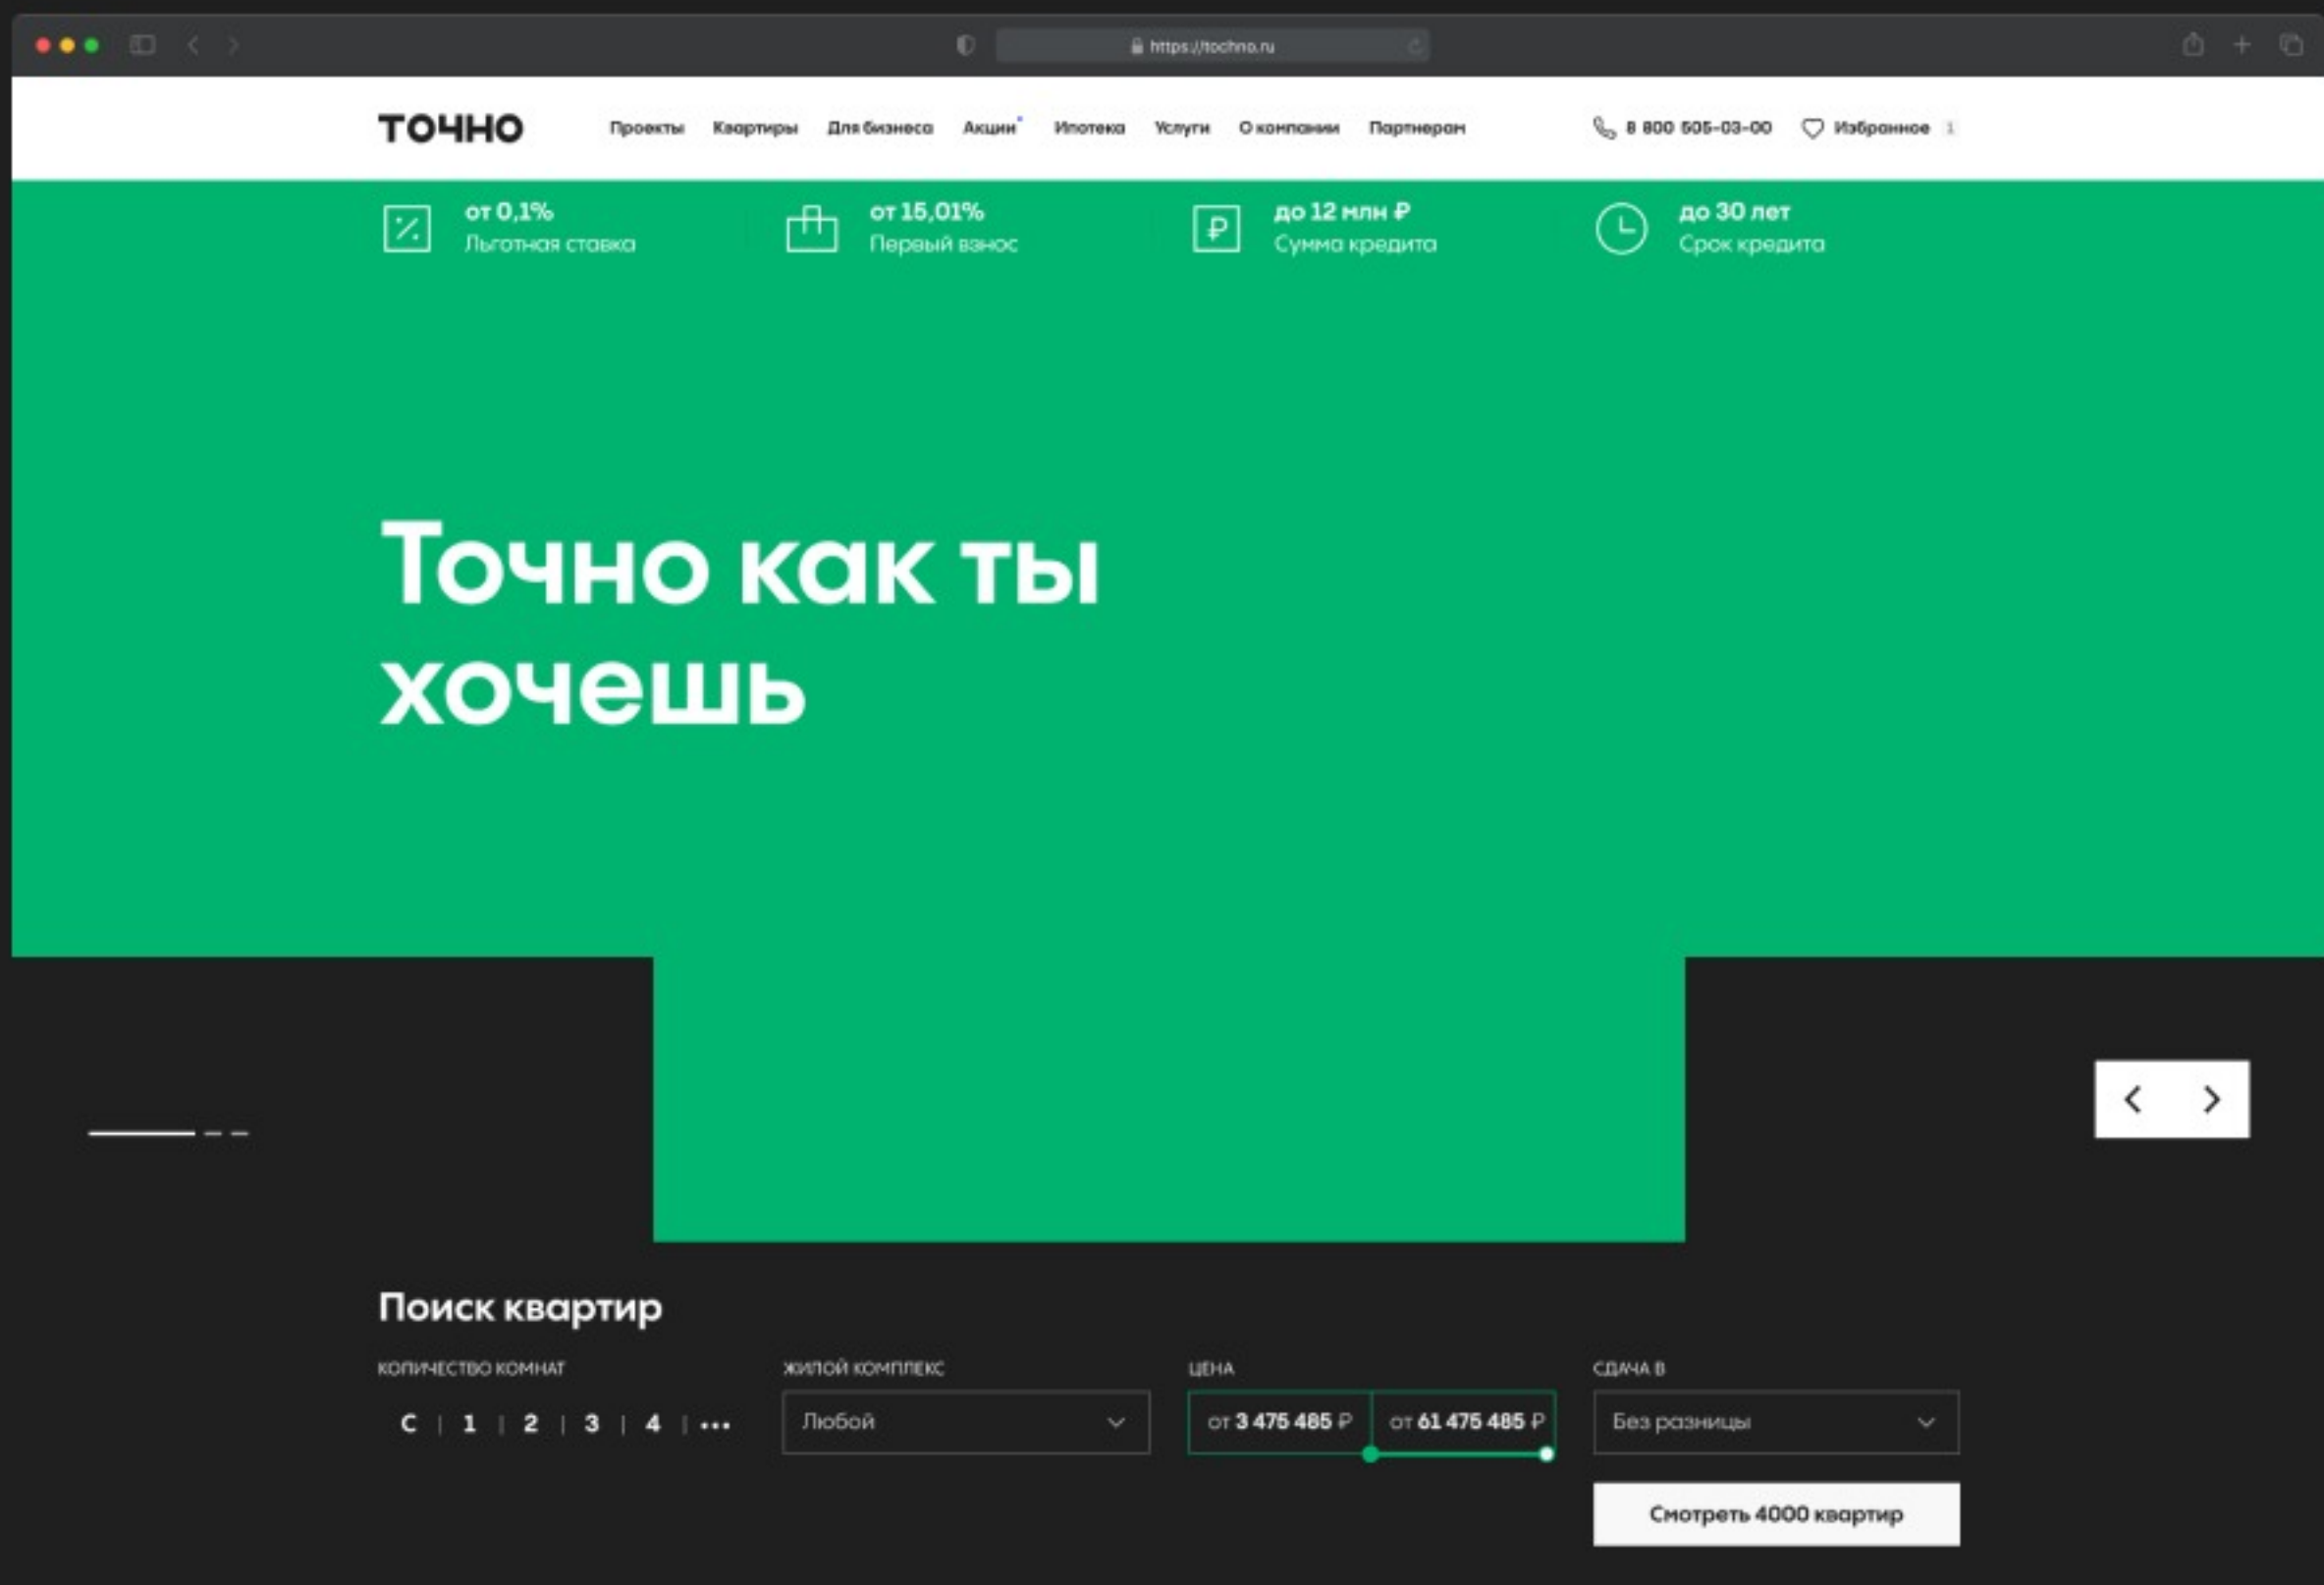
https://tochno.ru

ТОЧНО

Проекты Квартиры Для бизнеса Акции Ипотека Услуги О компании Партнерам

8 800 505-03-00 Избранное 1

от 0,1%
Льготная ставка

от 15,01%
Первый взнос

до 12 млн ₽
Сумма кредита

до 30 лет
Срок кредита

Точно как ты хочешь

Поиск квартир

КОЛИЧЕСТВО КОМНАТ
С | 1 | 2 | 3 | 4 | •••

ЖИЛОЙ КОМПЛЕКС
Любой

ЦЕНА
от 3 475 485 ₽ от 61 475 485 ₽

СДАЧА В
Без разницы

Смотреть 4000 квартир